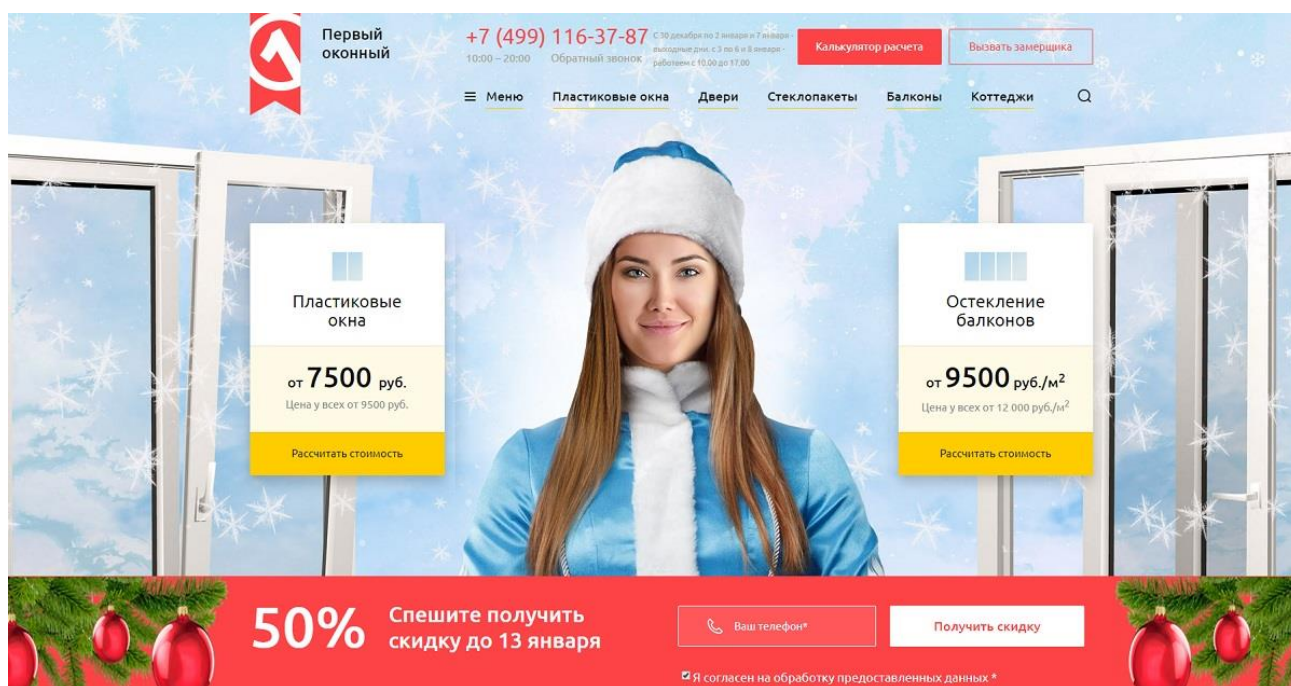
Первый оконный

+7 (499) 116-37-87
10:00 – 20:00 Обратный звонок

С 30 декабря по 2 января и 7 января - выходные дни, с 3 по 6 и 8 января - работаем с 10.00 до 17.00

Калькулятор расчета

Вызвать замерщика

Меню Пластиковые окна Двери Стеклопакеты Балконы Коттеджи

Пластиковые окна

от 7500 руб.

Цена у всех от 9500 руб.

Рассчитать стоимость

Остекление балконов

от 9500 руб./м$^2$

Цена у всех от 12 000 руб./м$^2$

Рассчитать стоимость

50% Спешите получить скидку до 13 января

Ваш телефон*

Получить скидку

Я согласен на обработку предоставленных данных *